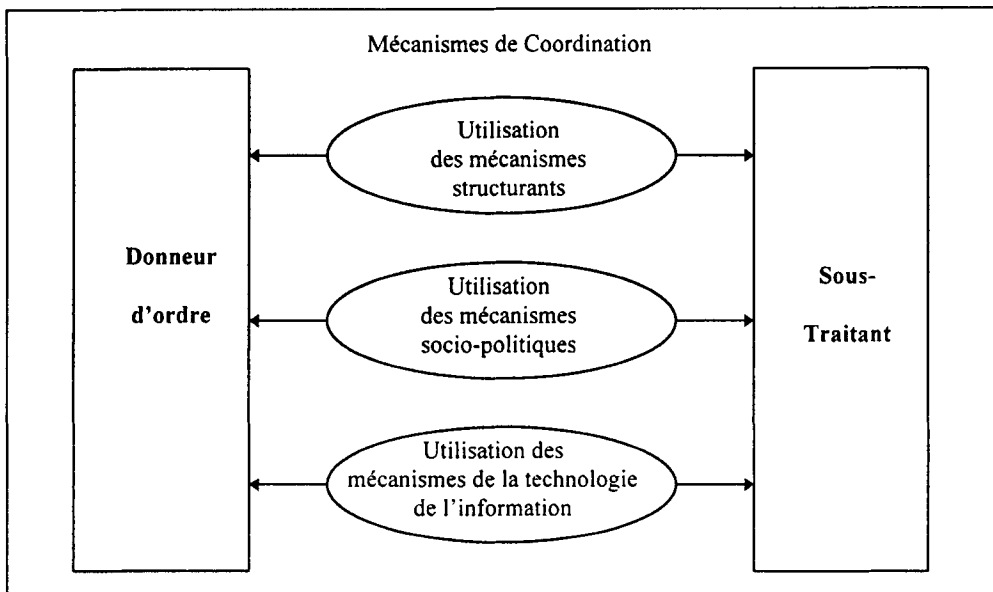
Mécanismes de Coordination

Donneur d'ordre

Utilisation des mécanismes structurants

Utilisation des mécanismes socio-politiques

Utilisation des mécanismes de la technologie de l'information

Sous-Traitant